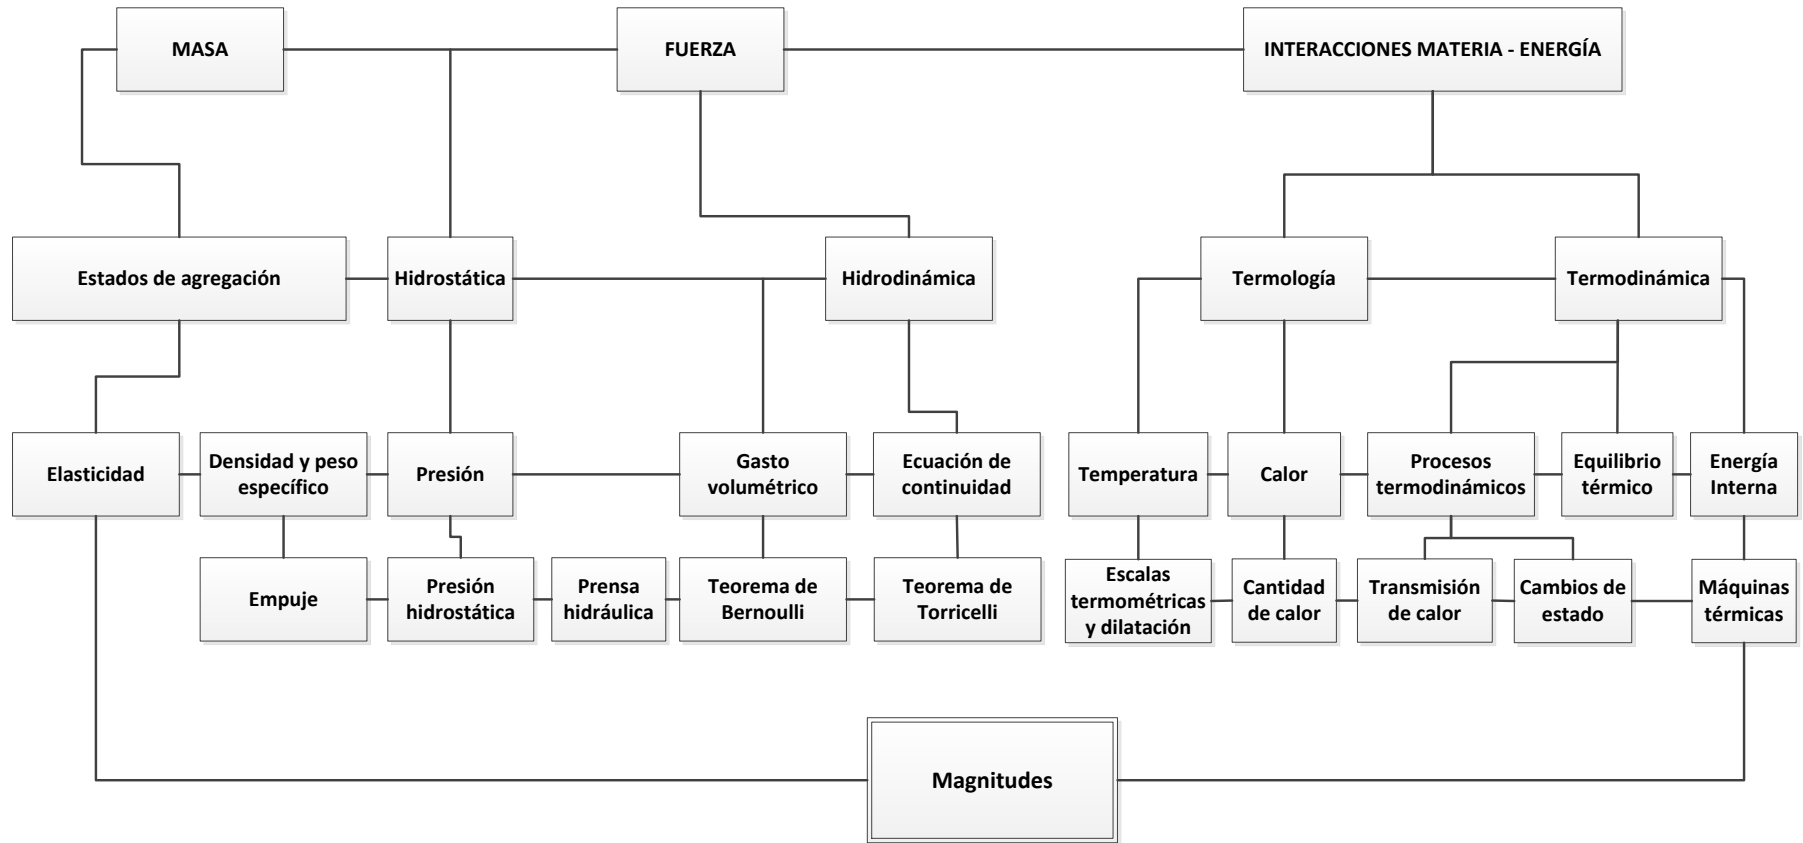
MASA

FUERZA

INTERACCIONES MATERIA - ENERGÍA

Estados de agregación

Hidrostática

Hidrodinámica

Termología

Termodinámica

Elasticidad

Densidad y peso específico

Presión

Gasto volumétrico

Ecuación de continuidad

Temperatura

Calor

Procesos termodinámicos

Equilibrio térmico

Energía Interna

Empuje

Presión hidrostática

Prensa hidráulica

Teorema de Bernoulli

Teorema de Torricelli

Escalas termométricas y dilatación

Cantidad de calor

Transmisión de calor

Cambios de estado

Máquinas térmicas

Magnitudes